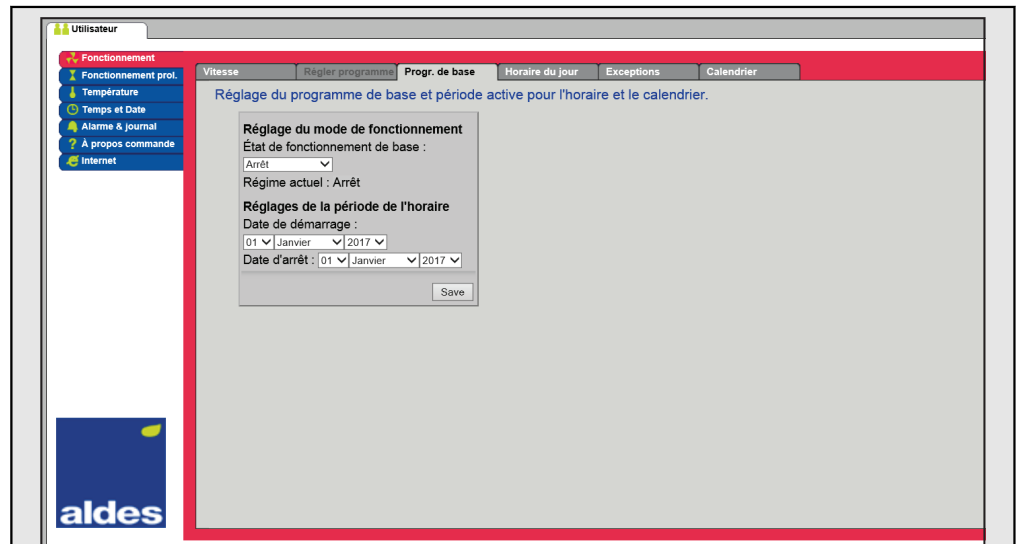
Utilisateur

Fonctionnement
Fonctionnement prol.
Température
Temps et Date
Alarme & journal
À propos commande
Internet

Vitesse | Régler programme | Progr. de base | Horaire du jour | Exceptions | Calendrier

Réglage du programme de base et période active pour l'horaire et le calendrier.

Réglage du mode de fonctionnement
État de fonctionnement de base :
Arrêt
Régime actuel : Arrêt

Réglages de la période de l'horaire
Date de démarrage :
01 Janvier 2017
Date d'arrêt : 01 Janvier 2017

Save

aldes